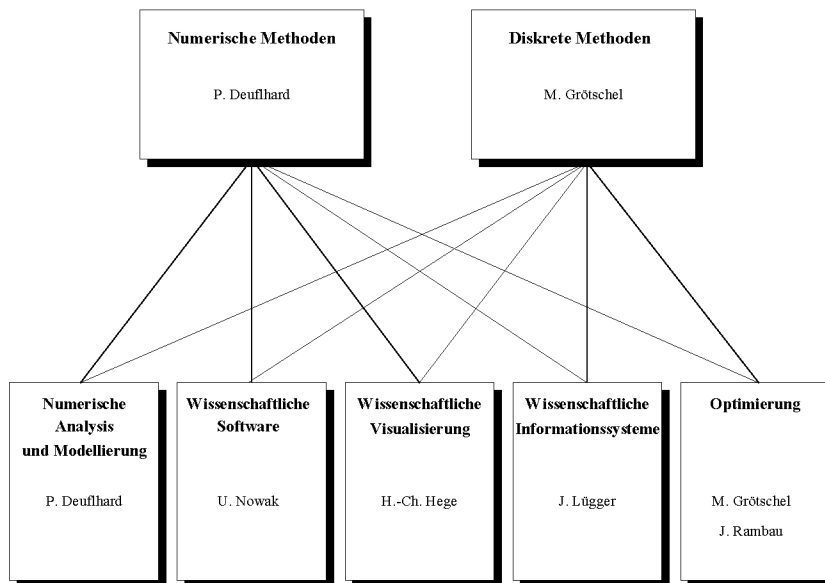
**Numerische Methoden**

P. Deuflhard

**Diskrete Methoden**

M. Grötschel

**Numerische Analysis und Modellierung**

P. Deuflhard

**Wissenschaftliche Software**

U. Nowak

**Wissenschaftliche Visualisierung**

H.-Ch. Hege

**Wissenschaftliche Informationssysteme**

J. Lügger

**Optimierung**

M. Grötschel

J. Rambau